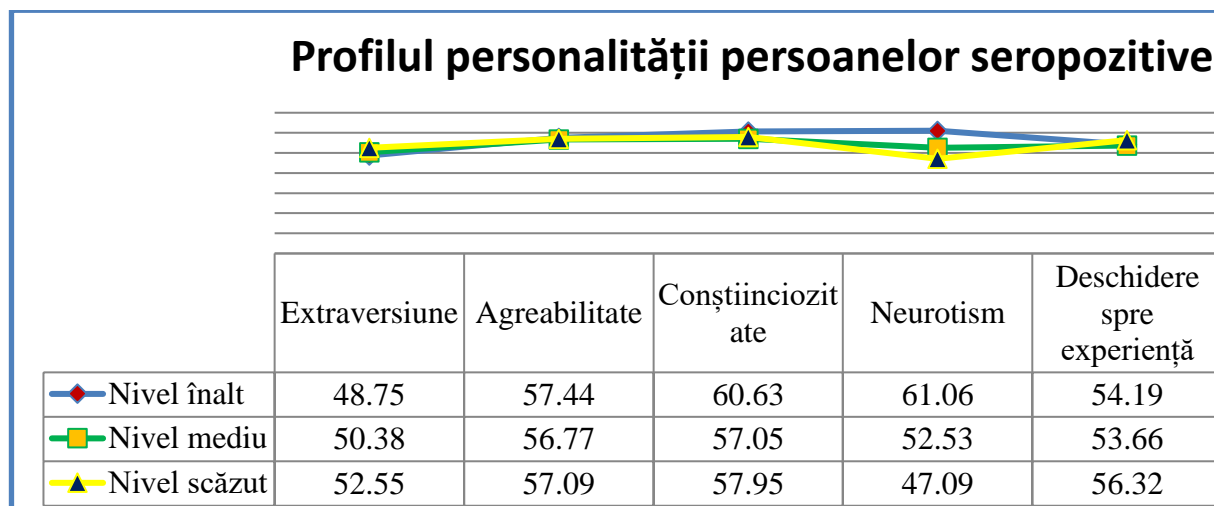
Profilul personalității persoanelor seropozitive

| | Extraversiune | Agreabilitate | Conștiinciozitate | Neurotism | Deschidere spre experiență |
|---|---|---|---|---|---|
| Nivel înalt | 48.75 | 57.44 | 60.63 | 61.06 | 54.19 |
| Nivel mediu | 50.38 | 56.77 | 57.05 | 52.53 | 53.66 |
| Nivel scăzut | 52.55 | 57.09 | 57.95 | 47.09 | 56.32 |